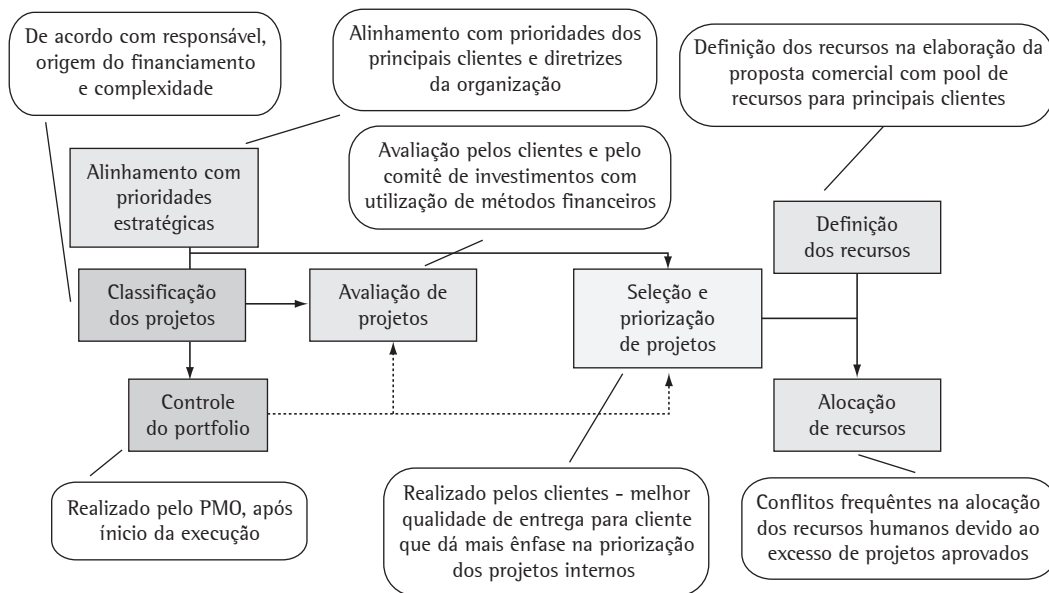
De acordo com responsável, origem do financiamento e complexidade

Alinhamento com prioridades dos principais clientes e diretrizes da organização

Definição dos recursos na elaboração da proposta comercial com pool de recursos para principais clientes

Alinhamento com prioridades estratégicas

Avaliação pelos clientes e pelo comitê de investimentos com utilização de métodos financeiros

Definição dos recursos

Classificação dos projetos

Avaliação de projetos

Seleção e priorização de projetos

Controle do portfolio

Alocação de recursos

Realizado pelo PMO, após início da execução

Realizado pelos clientes - melhor qualidade de entrega para cliente que dá mais ênfase na priorização dos projetos internos

Conflitos frequentes na alocação dos recursos humanos devido ao excesso de projetos aprovados